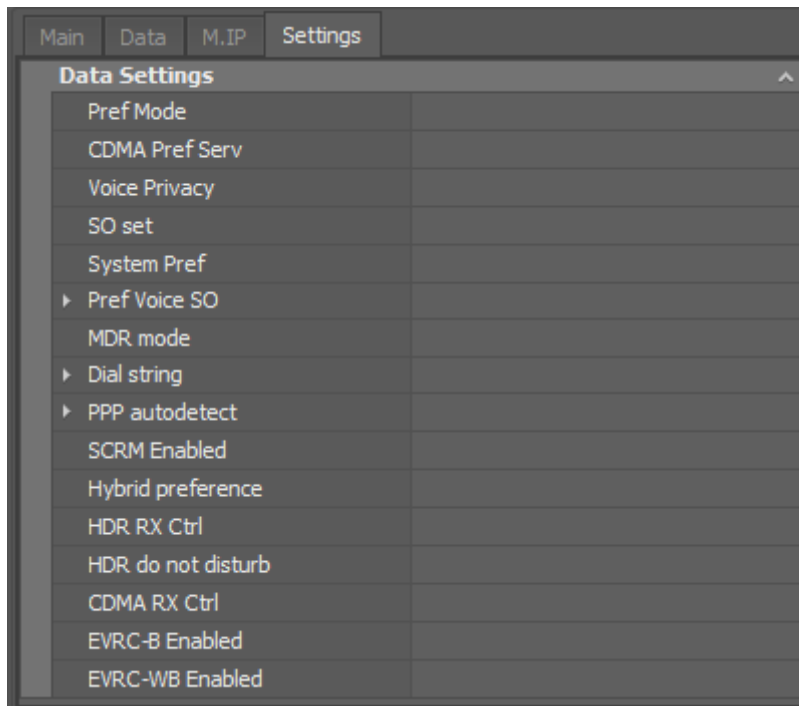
Main Data M.IP Settings

Data Settings

Pref Mode
CDMA Pref Serv
Voice Privacy
SO set
System Pref
Pref Voice SO
MDR mode
Dial string
PPP autodetect
SCRM Enabled
Hybrid preference
HDR RX Ctrl
HDR do not disturb
CDMA RX Ctrl
EVRC-B Enabled
EVRC-WB Enabled